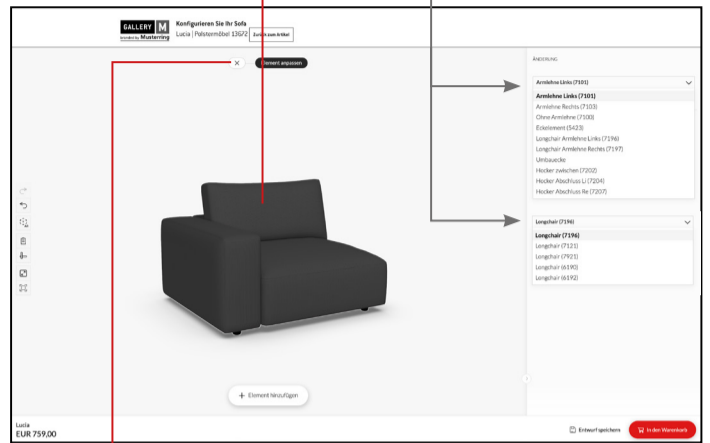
GALLERY M
branded by Musterring

Konfigurieren Sie Ihr Sofa
Lucia | Polstermöbel 13G72
Zurück zum Artikel

Element anpassen

ÄNDERUNG

Armlehne Links (7101)

Armlehne Links (7101)
Armlehne Rechts (7103)
Ohne Armlehne (7100)
Eckelement (5423)
Longchair Armlehne Links (7196)
Longchair Armlehne Rechts (7197)
Umbauecke
Hocker zwischen (7202)
Hocker Abschluss Li (7204)
Hocker Abschluss Re (7207)

Longchair (7196)

Longchair (7196)
Longchair (7121)
Longchair (7921)
Longchair (6190)
Longchair (6192)

+ Element hinzufügen

Lucia
EUR 759,00

Entwurf speichern
In den Warenkorb